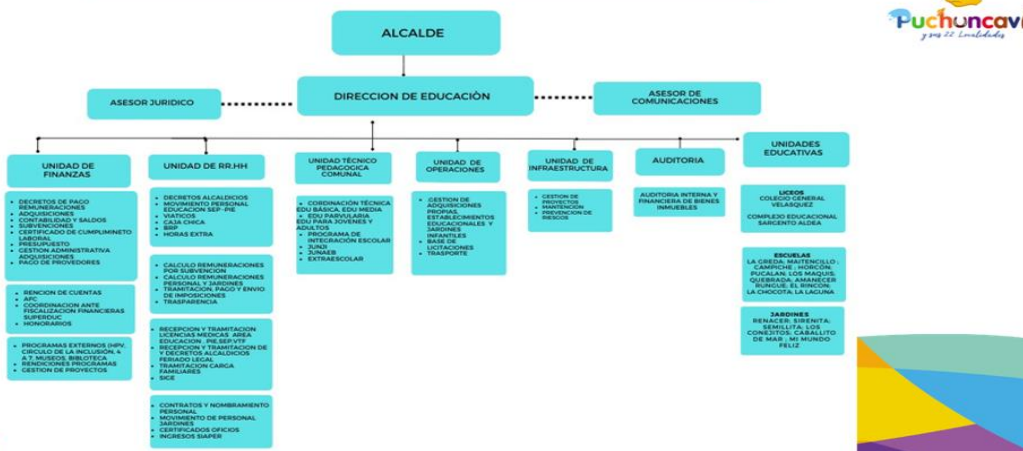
Puchuncaví
y sus 22 Localidades

ALCALDE

ASESOR JURIDICO

DIRECCION DE EDUCACIÒN

ASESOR DE COMUNICACIONES

UNIDAD DE FINANZAS

- DECRETOS DE PAGO REMUNERACIONES
- ADQUISICIONES
- CONTABILIDAD Y SALDOS
- SUBVENCIONES
- CERTIFICADO DE CUMPLIMINETO LABORAL
- PRESUPUESTO
- GESTION ADMINISTRATIVA ADQUISICIONES
- PAGO DE PROVEEDORES

- RENCION DE CUENTAS
- AFC
- COORDINACION ANTE FISCALIZACION FINANCIERAS SUPERDUC
- HONORARIOS

- PROGRAMAS EXTERNOS (HPV, CIRCULO DE LA INCLUSIÓN, 4 A 7, MUSEOS, BIBLIOTECA
- RENDICIONES PROGRAMAS
- GESTION DE PROYECTOS

UNIDAD DE RR.HH

- DECRETOS ALCALDICIOS
- MOVIMIENTO PERSONAL EDUCACION SEP - PIE
- VIATICOS
- CAJA CHICA
- BRP
- HORAS EXTRA

- CALCULO REMUNERACIONES POR SUBVENCION
- CALCULO REMUNERACIONES PERSONAL Y JARDINES
- TRAMITACION, PAGO Y ENVIO DE IMPOSICIONES
- TRASPARENCIA

- RECEPCION Y TRAMITACION LICENCIAS MEDICAS AREA EDUCACION, PIE,SEP,VTF
- RECEPCION Y TRAMITACION DE Y DECRETOS ALCALDICIOS FERIADO LEGAL
- TRAMITACION CARGA FAMILIARES
- SICE

- CONTRATOS Y NOMBRAMIENTO PERSONAL
- MOVIMIENTO DE PERSONAL JARDINES
- CERTIFICADOS OFICIOS
- INGRESOS SIAPER

UNIDAD TÉCNICO PEDAGOGICA COMUNAL

- CORDINACIÓN TÉCNICA EDU BÁSICA, EDU MEDIA
- EDU PARVULARIA EDU PARA JOVENES Y ADULTOS
- PROGRAMA DE INTEGRACIÓN ESCOLAR
- JUNJI
- JUNAEB
- EXTRAESCOLAR

UNIDAD DE OPERACIONES

- GESTION DE ADQUISICIONES PROPIAS, ESTABLECIMIENTOS EDUCACIONALES Y JARDINES INFANTILES
- BASE DE LICITACIONES
- TRASPORTE

UNIDAD DE INFRAESTRUCTURA

- GESTION DE PROYECTOS
- MANTENCION
- PREVENCION DE RIESGOS

AUDITORIA

AUDITORIA INTERNA Y FINANCIERA DE BIENES INMUEBLES

UNIDADES EDUCATIVAS

LICEOS
COLEGIO GENERAL VELASQUEZ
COMPLEJO EDUCACIONAL SARGENTO ALDEA

ESCUELAS
LA GREDA, MAITENCILLO, CAMPICHE, HORCÓN, PUCALAN, LOS MAQUIS, QUEBRADA, AMANECER RUNGUE, EL RINCON, LA CHOCOTA, LA LAGUNA

JARDINES
RENACER, SIRENITA, SEMILLITA, LOS CONEJITOS, CABALLITO DE MAR, MI MUNDO FELIZ